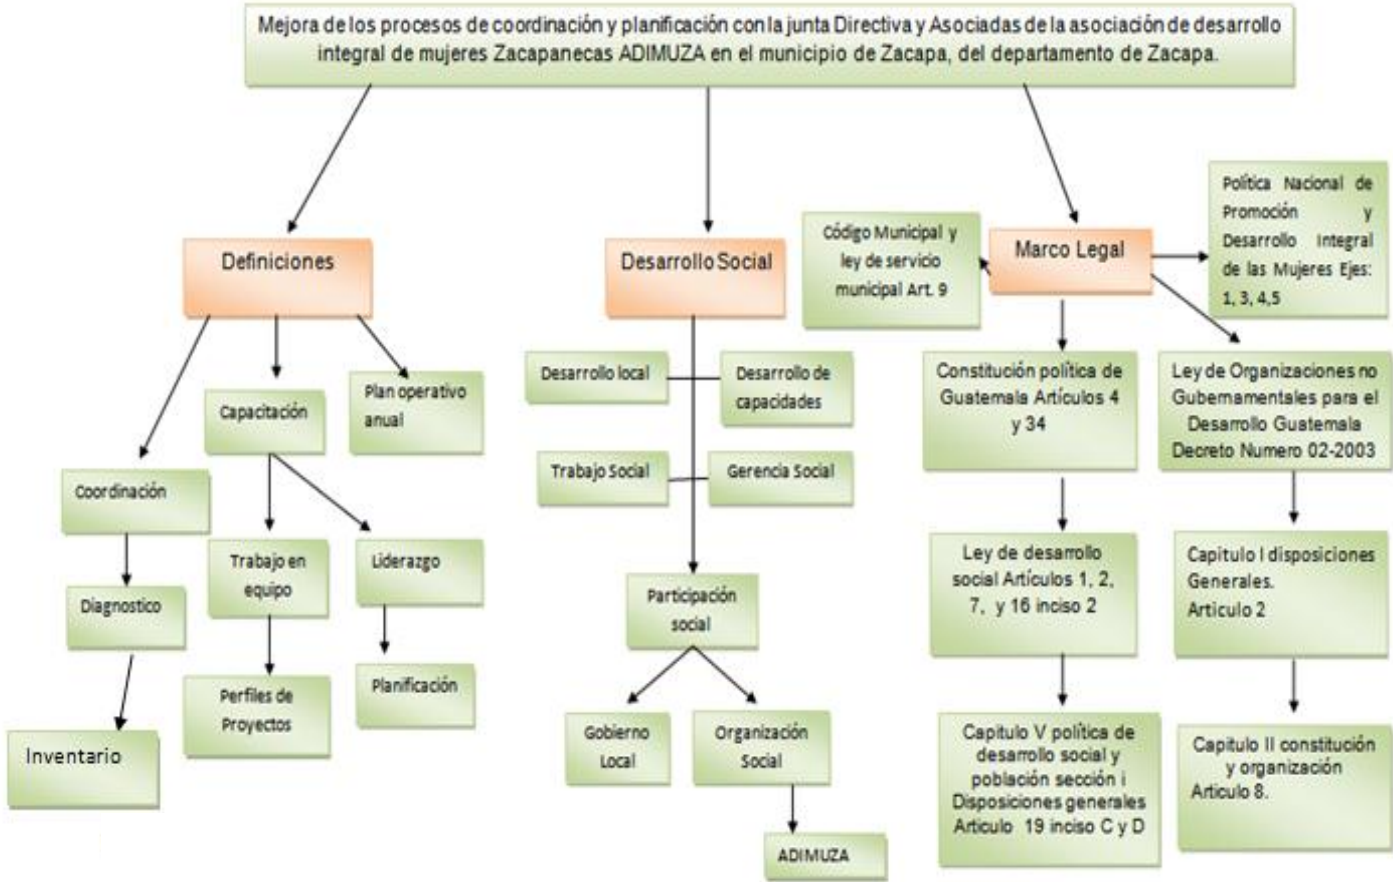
Mejora de los procesos de coordinación y planificación con la junta Directiva y Asociadas de la asociación de desarrollo integral de mujeres Zacapanecas ADIMUZA en el municipio de Zacapa, del departamento de Zacapa.

Definiciones

Coordinación

Diagnostico

Inventario

Capacitación

Trabajo en equipo

Perfiles de Proyectos

Liderazgo

Planificación

Plan operativo anual

Desarrollo Social

Desarrollo local

Desarrollo de capacidades

Trabajo Social

Gerencia Social

Participación social

Gobierno Local

Organización Social

ADIMUZA

Código Municipal y ley de servicio municipal Art. 9

Marco Legal

Política Nacional de Promoción y Desarrollo Integral de las Mujeres Ejes: 1, 3, 4,5

Constitución política de Guatemala Artículos 4 y 34

Ley de desarrollo social Artículos 1, 2, 7, y 16 inciso 2

Capitulo V política de desarrollo social y población sección i Disposiciones generales Articulo 19 inciso C y D

Ley de Organizaciones no Gubernamentales para el Desarrollo Guatemala Decreto Numero 02-2003

Capitulo I disposiciones Generales. Articulo 2

Capitulo II constitución y organización Articulo 8.